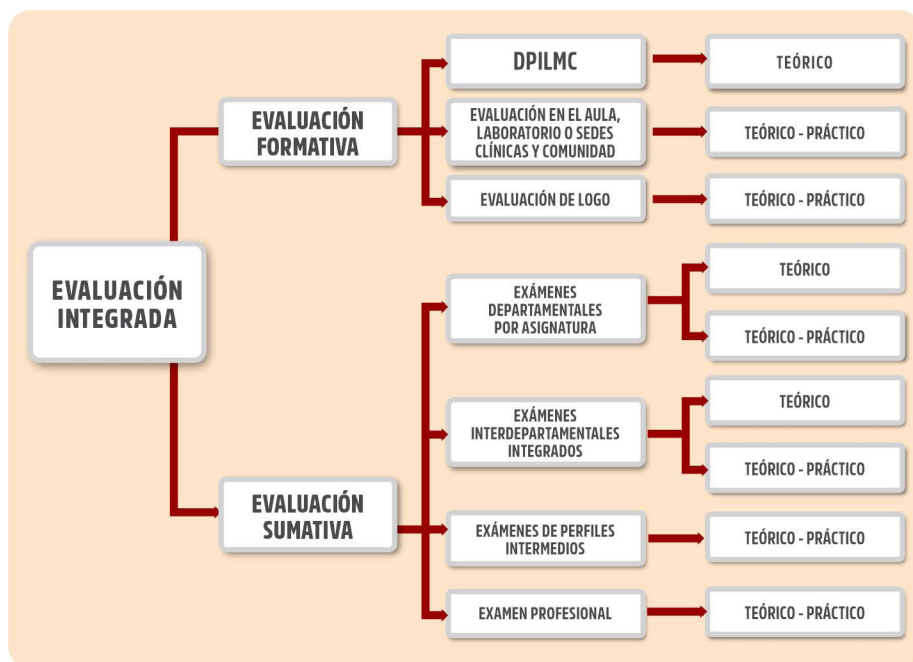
EVALUACIÓN INTEGRADA

EVALUACIÓN FORMATIVA

DPILMC

TEÓRICO

EVALUACIÓN EN EL AULA, LABORATORIO O SEDES CLÍNICAS Y COMUNIDAD

TEÓRICO - PRÁCTICO

EVALUACIÓN DE LOGO

TEÓRICO - PRÁCTICO

EVALUACIÓN SUMATIVA

EXÁMENES DEPARTAMENTALES POR ASIGNATURA

TEÓRICO

TEÓRICO - PRÁCTICO

EXÁMENES INTERDEPARTAMENTALES INTEGRADOS

TEÓRICO

TEÓRICO - PRÁCTICO

EXÁMENES DE PERFILES INTERMEDIOS

TEÓRICO - PRÁCTICO

EXAMEN PROFESIONAL

TEÓRICO - PRÁCTICO